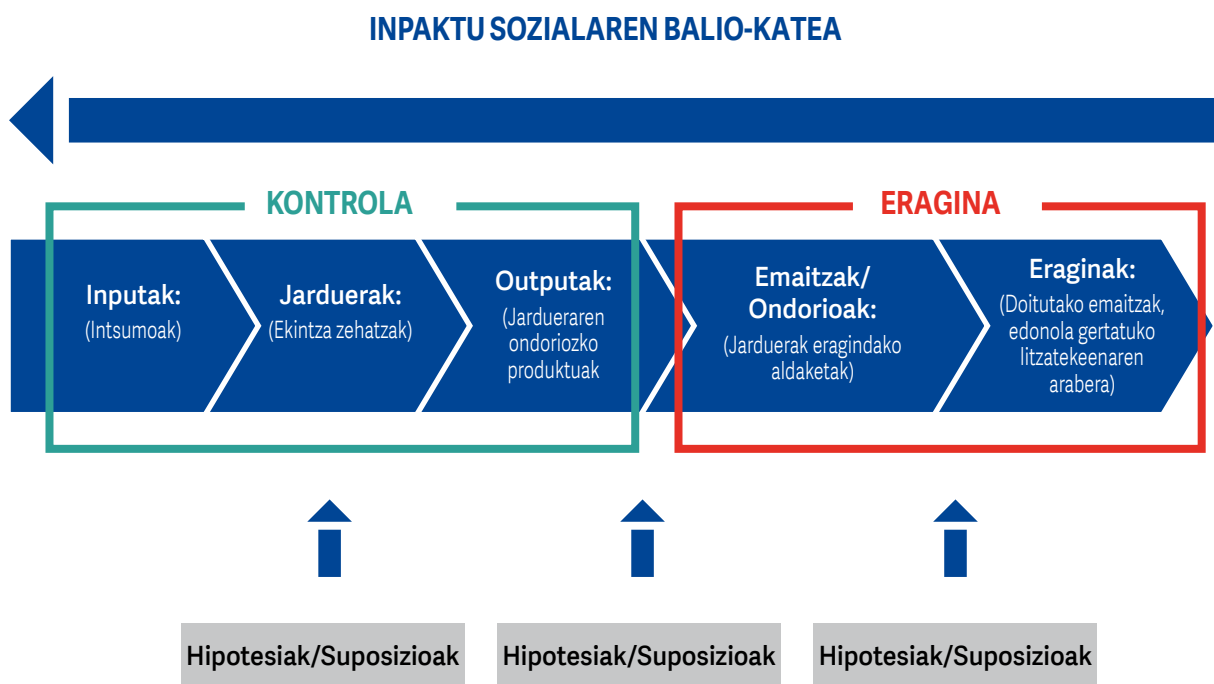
INPAKTU SOZIALAREN BALIO-KATEA

KONTROLA

ERAGINA

Inputak:
(Intsumoak)

Jarduerak:
(Ekintza zehatzak)

Outputak:
(Jardueraren ondoriozko produktuak

Emaitzak/ Ondorioak:
(Jarduerak eragindako aldaketak)

Eraginak:
(Doitutako emaitzak, edonola gertatuko litzatekeenaren arabera)

Hipotesiak/Suposizioak

Hipotesiak/Suposizioak

Hipotesiak/Suposizioak